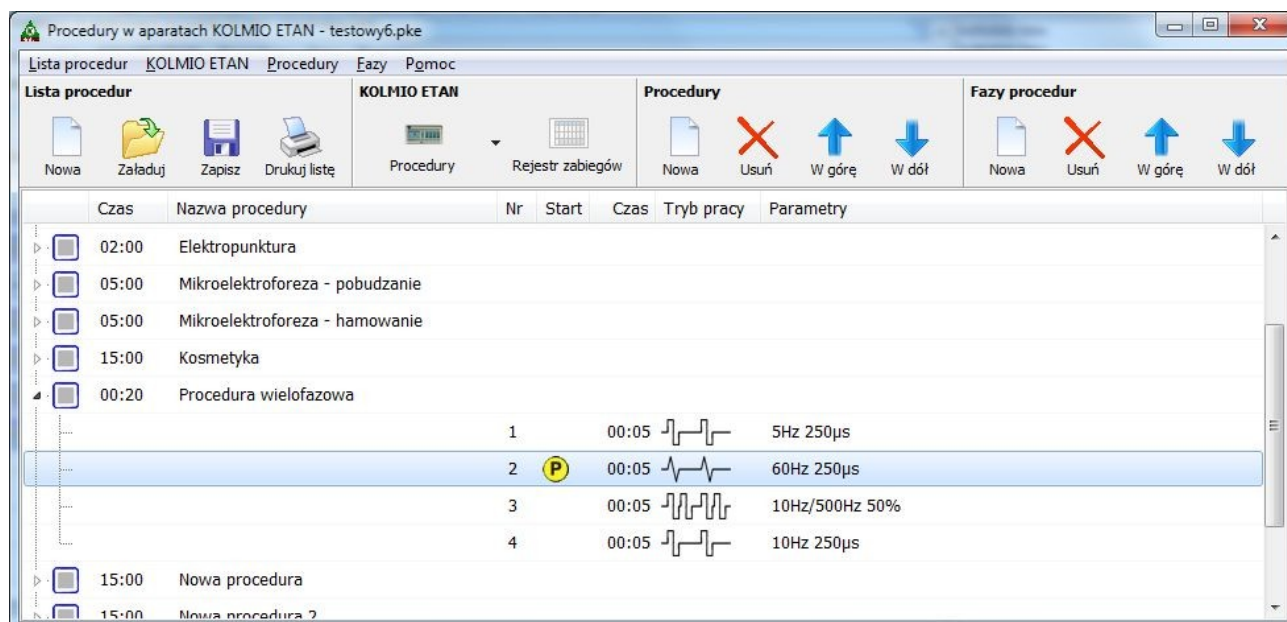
Procedury w aparatach KOLMIO ETAN - testowy6.pke

Lista procedur KOLMIO ETAN Procedury Fazy Pomoc

Lista procedur
Nowa Załaduj Zapisz Drukuj listę

KOLMIO ETAN
Procedury Rejestr zabiegów

Procedury
Nowa Usuń W górę W dół

Fazy procedur
Nowa Usuń W górę W dół

| Czas | Nazwa procedury | Nr | Start | Czas | Tryb pracy | Parametry |
|---|---|---|---|---|---|---|
| 02:00 | Elektropunktura | | | | | |
| 05:00 | Mikroelektroforeza - pobudzanie | | | | | |
| 05:00 | Mikroelektroforeza - hamowanie | | | | | |
| 15:00 | Kosmetyka | | | | | |
| 00:20 | Procedura wielofazowa | | | | | |
| | | 1 | | 00:05 | | 5Hz 250µs |
| | | 2 | P | 00:05 | | 60Hz 250µs |
| | | 3 | | 00:05 | | 10Hz/500Hz 50% |
| | | 4 | | 00:05 | | 10Hz 250µs |
| 15:00 | Nowa procedura | | | | | |
| 15:00 | Nowa procedura 2 | | | | | |